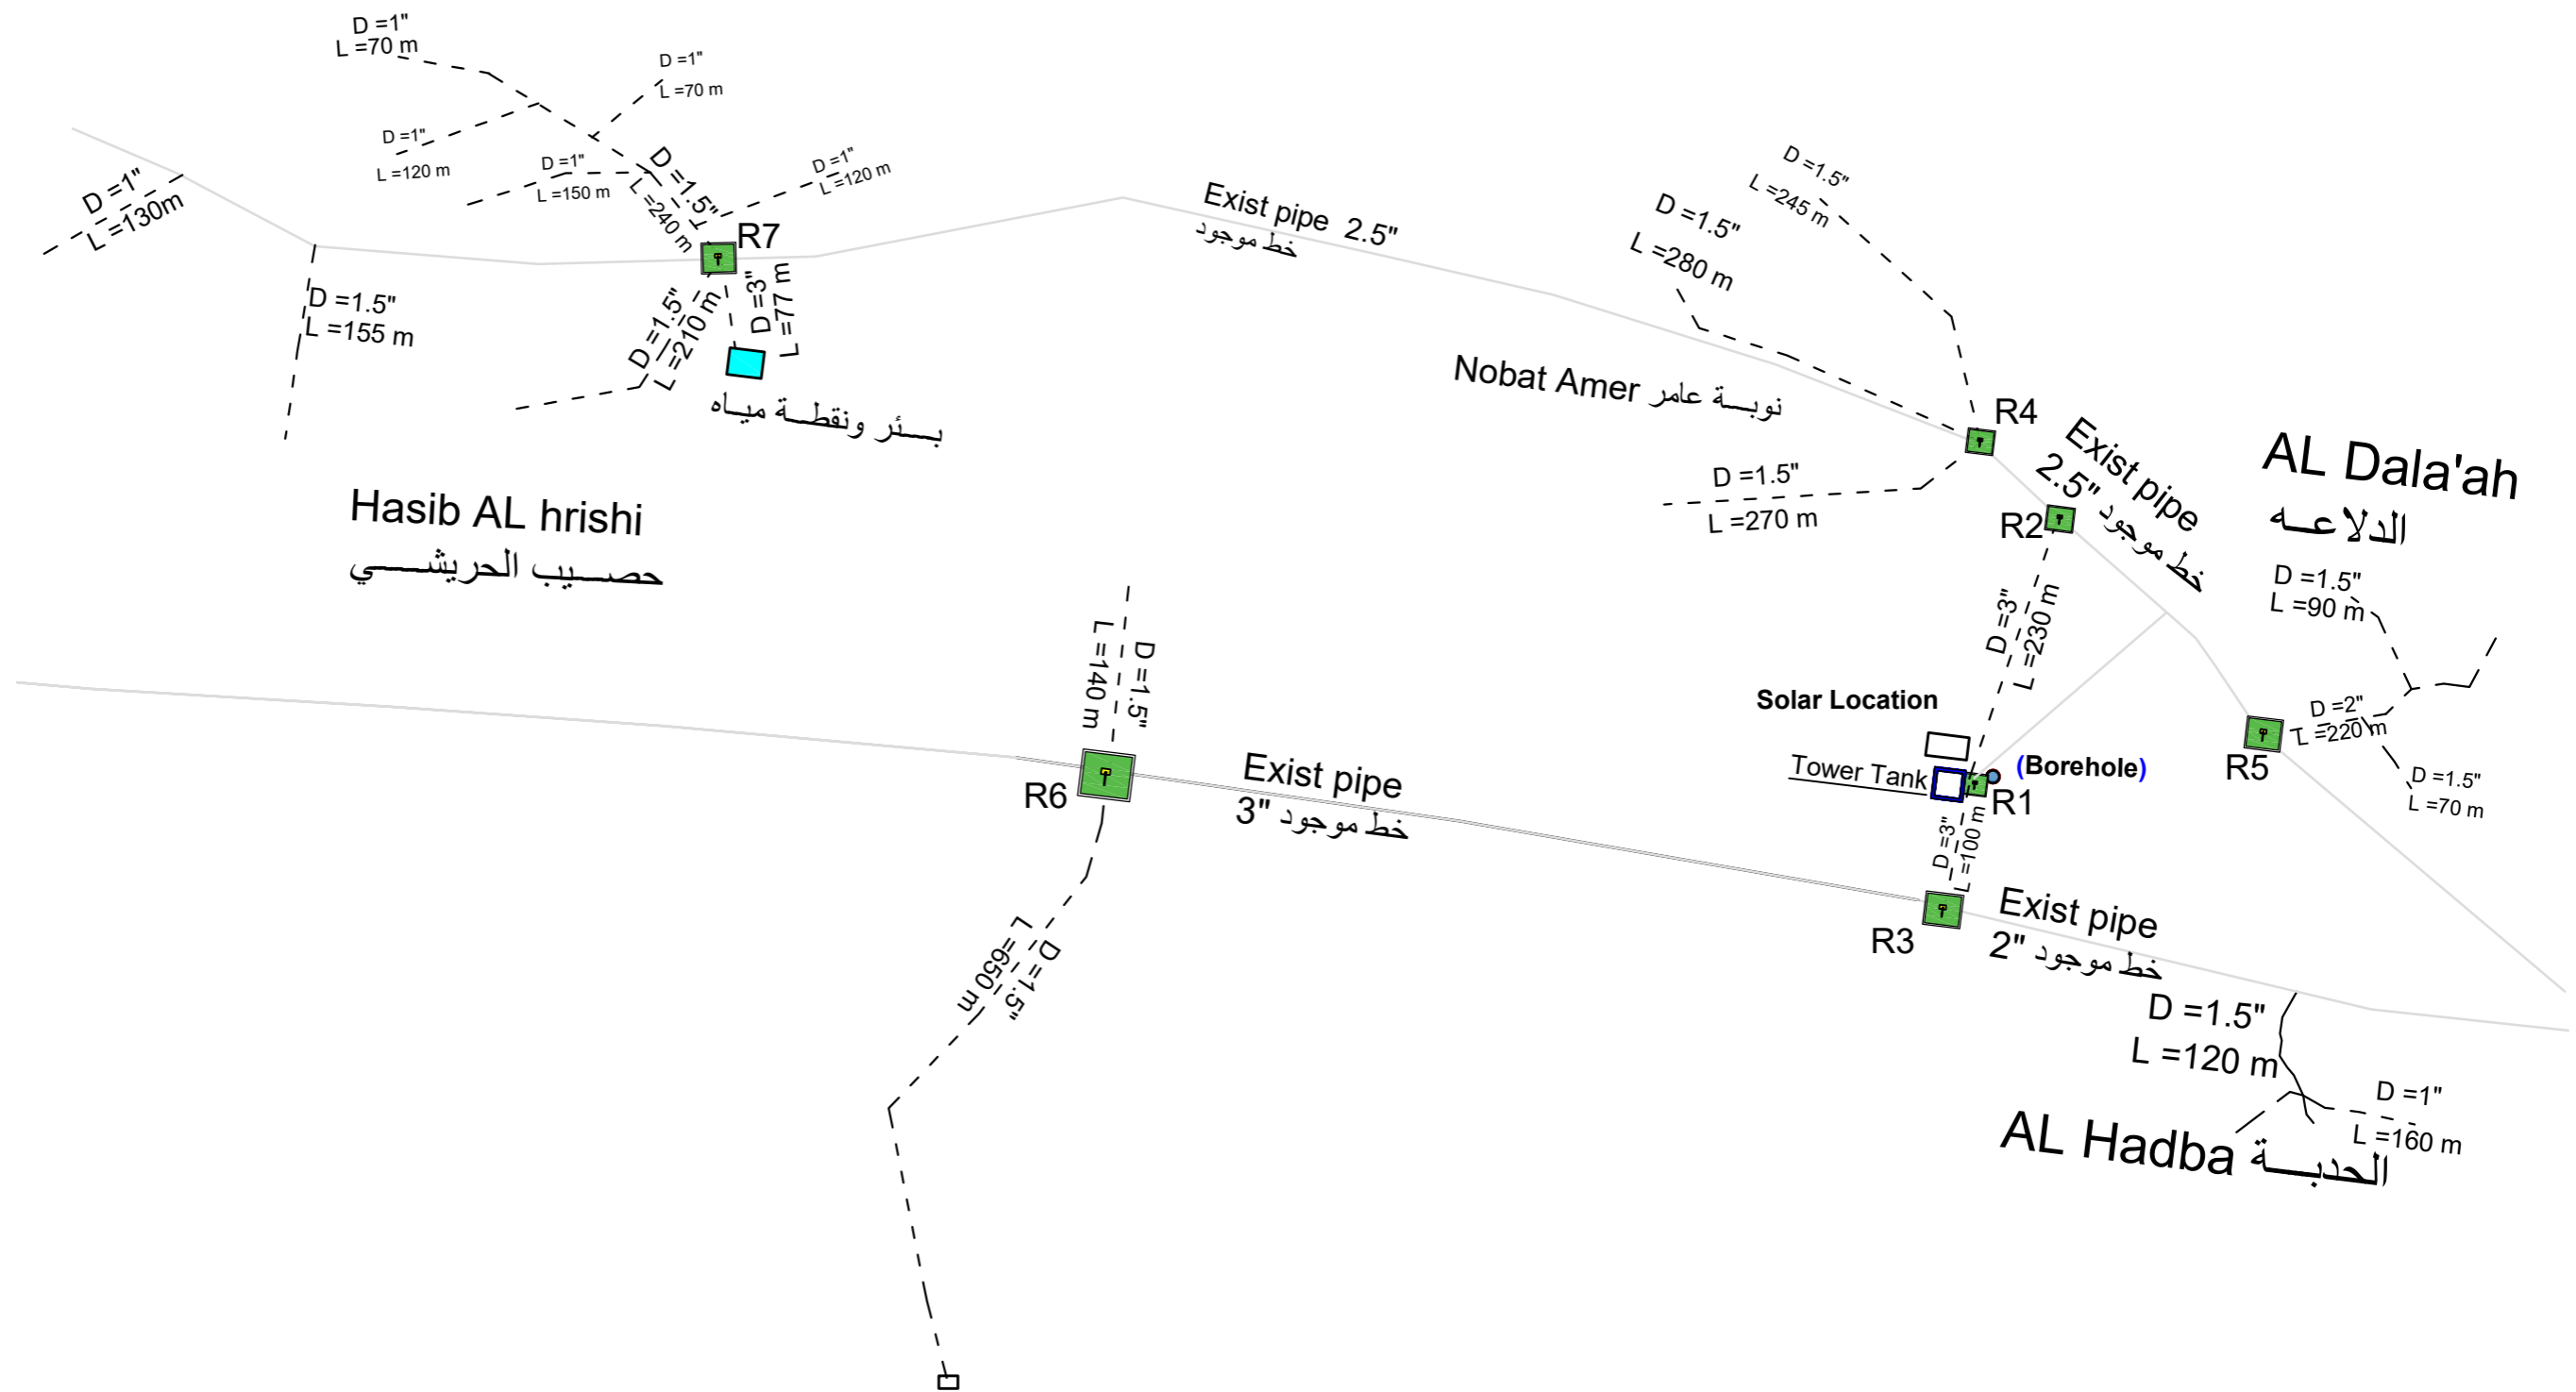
D =1"
L =70 m

D =1"
L =70 m

D =1"
L =120 m

D =1"
L =150 m

D =1.5"
L =240 m

D =1"
L =120 m

D =1"
L =130m

R7

Exist pipe 2.5"
خط موجود

D =1.5"
L =245 m

D =1.5"
L =280 m

D =1.5"
L =155 m

D =1.5"
L =210 m

D =3"
L =77 m

بـــئر ونقطــة ميــاه

Nobat Amer نوبـــة عامر

R4

Exist pipe
2.5" خط موجود

AL Dala'ah
الدلاعــه

D =1.5"
L =270 m

R2

Hasib AL hrishi
حصـــيب الحريشـــي

D =1.5"
L =140 m

D =3"
L =230 m

D =1.5"
L =90 m

Solar Location

D =2"
L =220 m

R5

Tower Tank

(Borehole)

R1

D =1.5"
L =70 m

R6

Exist pipe
3" خط موجود

D =3"
L =100 m

R3

Exist pipe
2" خط موجود

D =1.5"
L =650 m

D =1.5"
L =120 m

D =1"
L =160 m

AL Hadba الحدبــــة